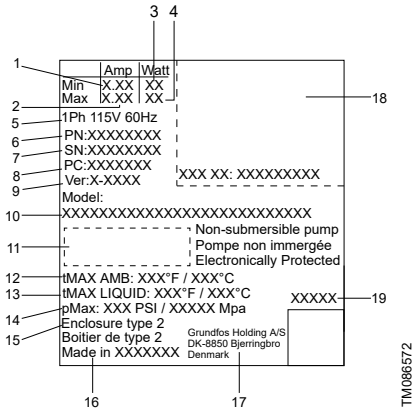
3 4
1
| | Amp | Watt |
|---|---|---|
| Min | X.XX | XX |
| Max | X.XX | XX |

2
5 1Ph 115V 60Hz
6 PN:XXXXXXXX
7 SN:XXXXXXXX
8 PC:XXXXXXX
9 Ver:X-XXXX

XXX XX: XXXXXXXXX

18

Model:
10 XXXXXXXXXXXXXXXXXXXXXXXXXXX

11
Non-submersible pump
Pompe non immergée
Electronically Protected

12 tMAX AMB: XXX°F / XXX°C
13 tMAX LIQUID: XXX°F / XXX°C
14 pMax: XXX PSI / XXXXX Mpa
15 Enclosure type 2
Boitier de type 2
Made in XXXXXXX

XXXXX 19

Grundfos Holding A/S
DK-8850 Bjerringbro
Denmark

16 17

TM086572